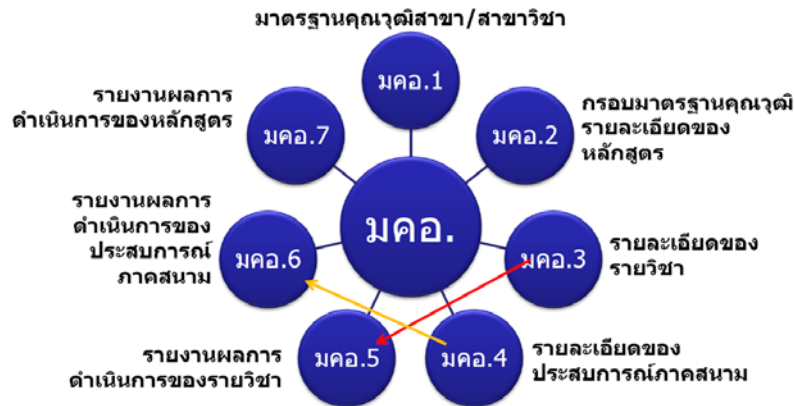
มาตรฐานคุณวุฒิสาขา/สาขาวิชา

มคอ.1

รายงานผลการดำเนินการของหลักสูตร

มคอ.7

มคอ.2

กรอบมาตรฐานคุณวุฒิ รายละเอียดของหลักสูตร

รายงานผลการดำเนินการของประสบการณ์ภาคสนาม

มคอ.6

มคอ.

มคอ.3

รายละเอียดของรายวิชา

รายงานผลการดำเนินการของรายวิชา

มคอ.5

มคอ.4

รายละเอียดของประสบการณ์ภาคสนาม